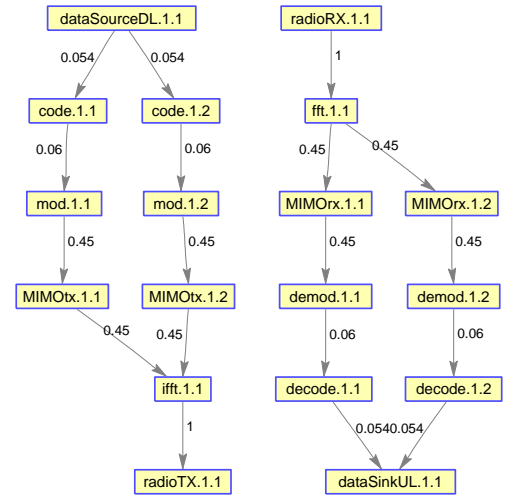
dataSourceDL.1.1

0.054

0.054

code.1.1

code.1.2

0.06

0.06

mod.1.1

mod.1.2

0.45

0.45

MIMOtx.1.1

MIMOtx.1.2

0.45

0.45

ifft.1.1

1

radioTX.1.1

radioRX.1.1

1

fft.1.1

0.45

0.45

MIMOrx.1.1

MIMOrx.1.2

0.45

0.45

demod.1.1

demod.1.2

0.06

0.06

decode.1.1

decode.1.2

0.0540.054

dataSinkUL.1.1